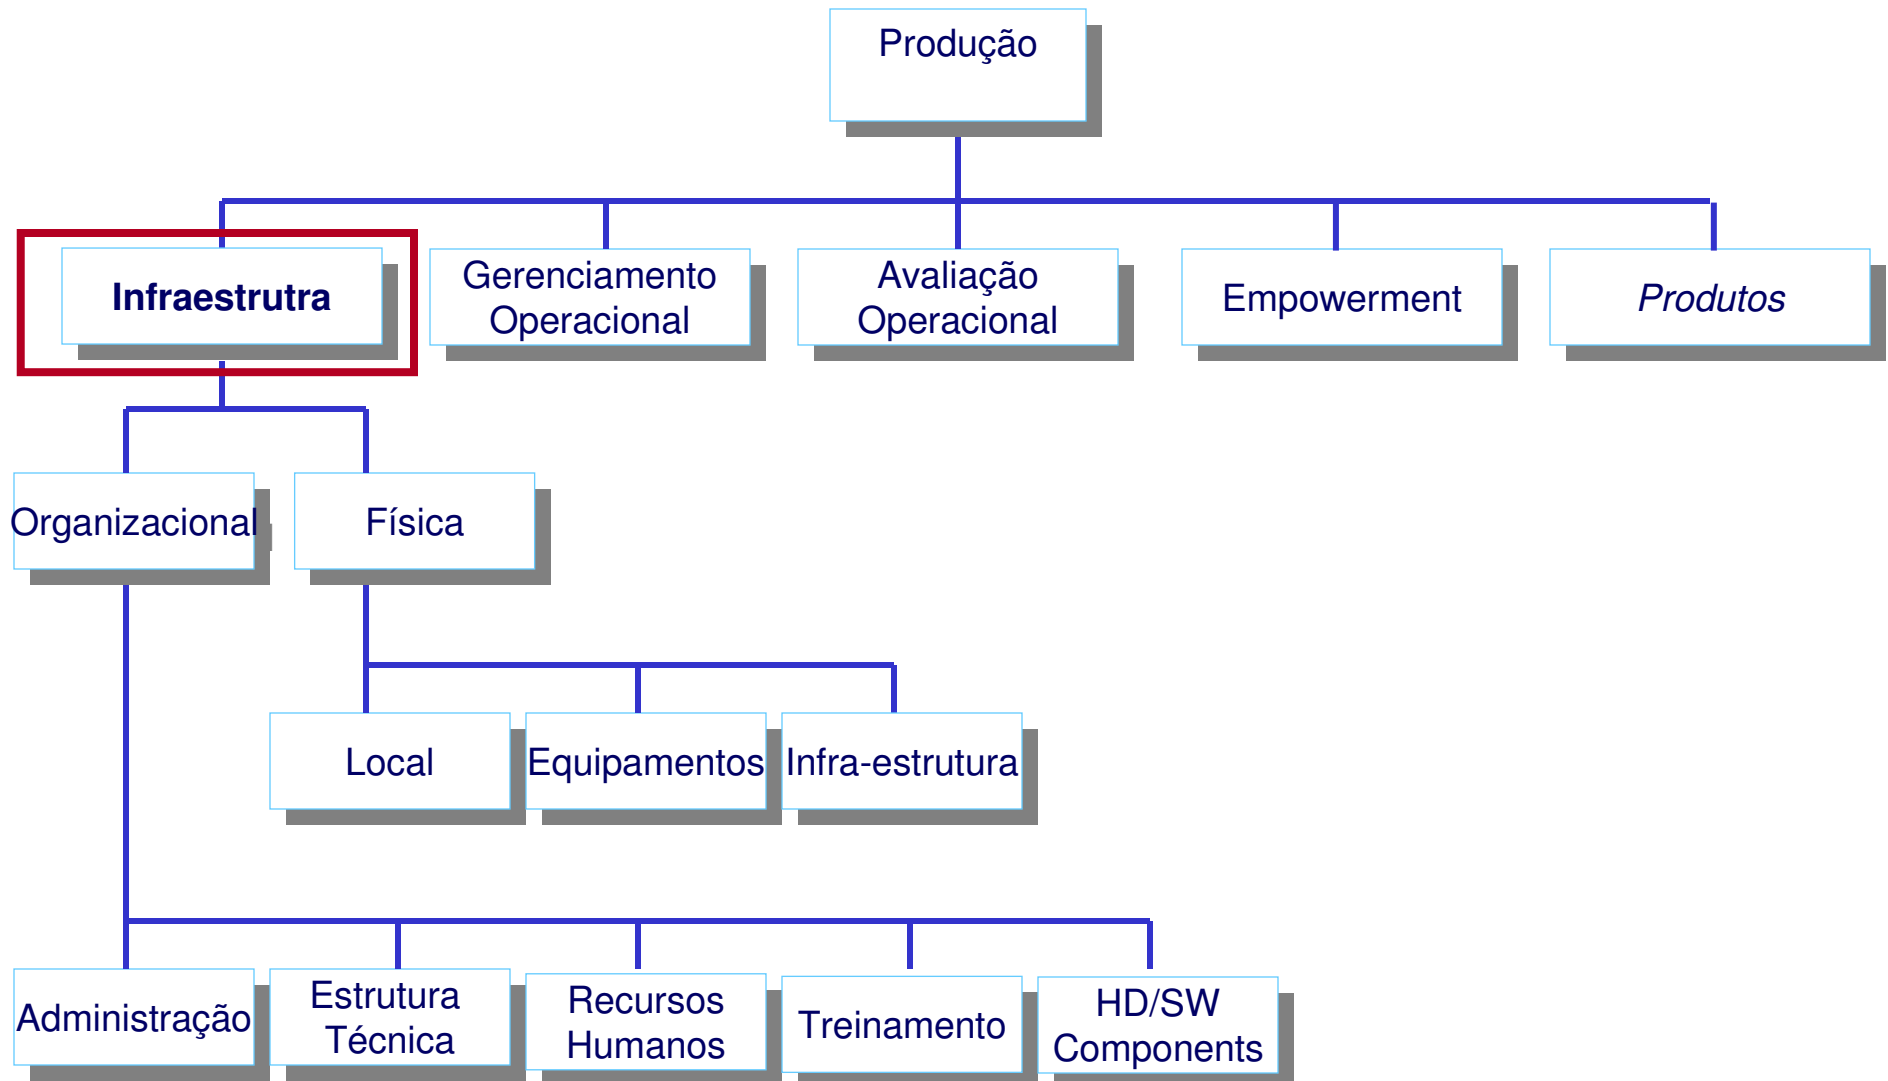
Produção

Infraestrutra

Gerenciamento Operacional

Avaliação Operacional

Empowerment

*Produtos*

Organizacional

Física

Local

Equipamentos

Infra-estrutura

Administração

Estrutura Técnica

Recursos Humanos

Treinamento

HD/SW Components